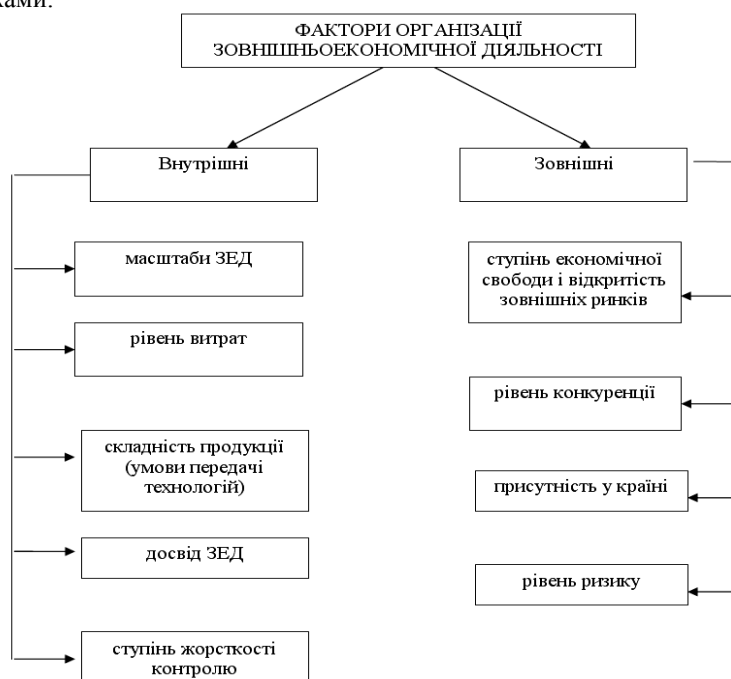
ками.

ФАКТОРИ ОРГАНІЗАЦІЇ ЗОВНІШНЬОЕКОНОМІЧНОЇ ДІЯЛЬНОСТІ

Внутрішні

масштаби ЗЕД

рівень витрат

складність продукції (умови передачі технологій)

досвід ЗЕД

ступінь жорсткості контролю

Зовнішні

ступінь економічної свободи і відкритість зовнішніх ринків

рівень конкуренції

присутність у країні

рівень ризику